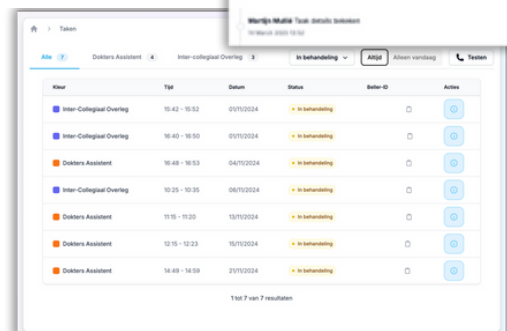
Taken

Martijn Mullié Taak details bekeken
19 March 2025 13:52

Alle 7 Dokters Assistent 4 Inter-collegiaal Overleg 3

In behandeling Altijd Alleen vandaag Testen

| Kleur | Tijd | Datum | Status | Beller-ID | Acties |
|---|---|---|---|---|---|
| Inter-Collegiaal Overleg | 15:42 - 15:52 | 01/11/2024 | In behandeling | | |
| Inter-Collegiaal Overleg | 16:40 - 16:50 | 01/11/2024 | In behandeling | | |
| Dokters Assistent | 16:48 - 16:53 | 04/11/2024 | In behandeling | | |
| Inter-Collegiaal Overleg | 10:25 - 10:35 | 06/11/2024 | In behandeling | | |
| Dokters Assistent | 11:15 - 11:20 | 13/11/2024 | In behandeling | | |
| Dokters Assistent | 12:15 - 12:23 | 15/11/2024 | In behandeling | | |
| Dokters Assistent | 14:49 - 14:59 | 21/11/2024 | In behandeling | | |

1 tot 7 van 7 resultaten